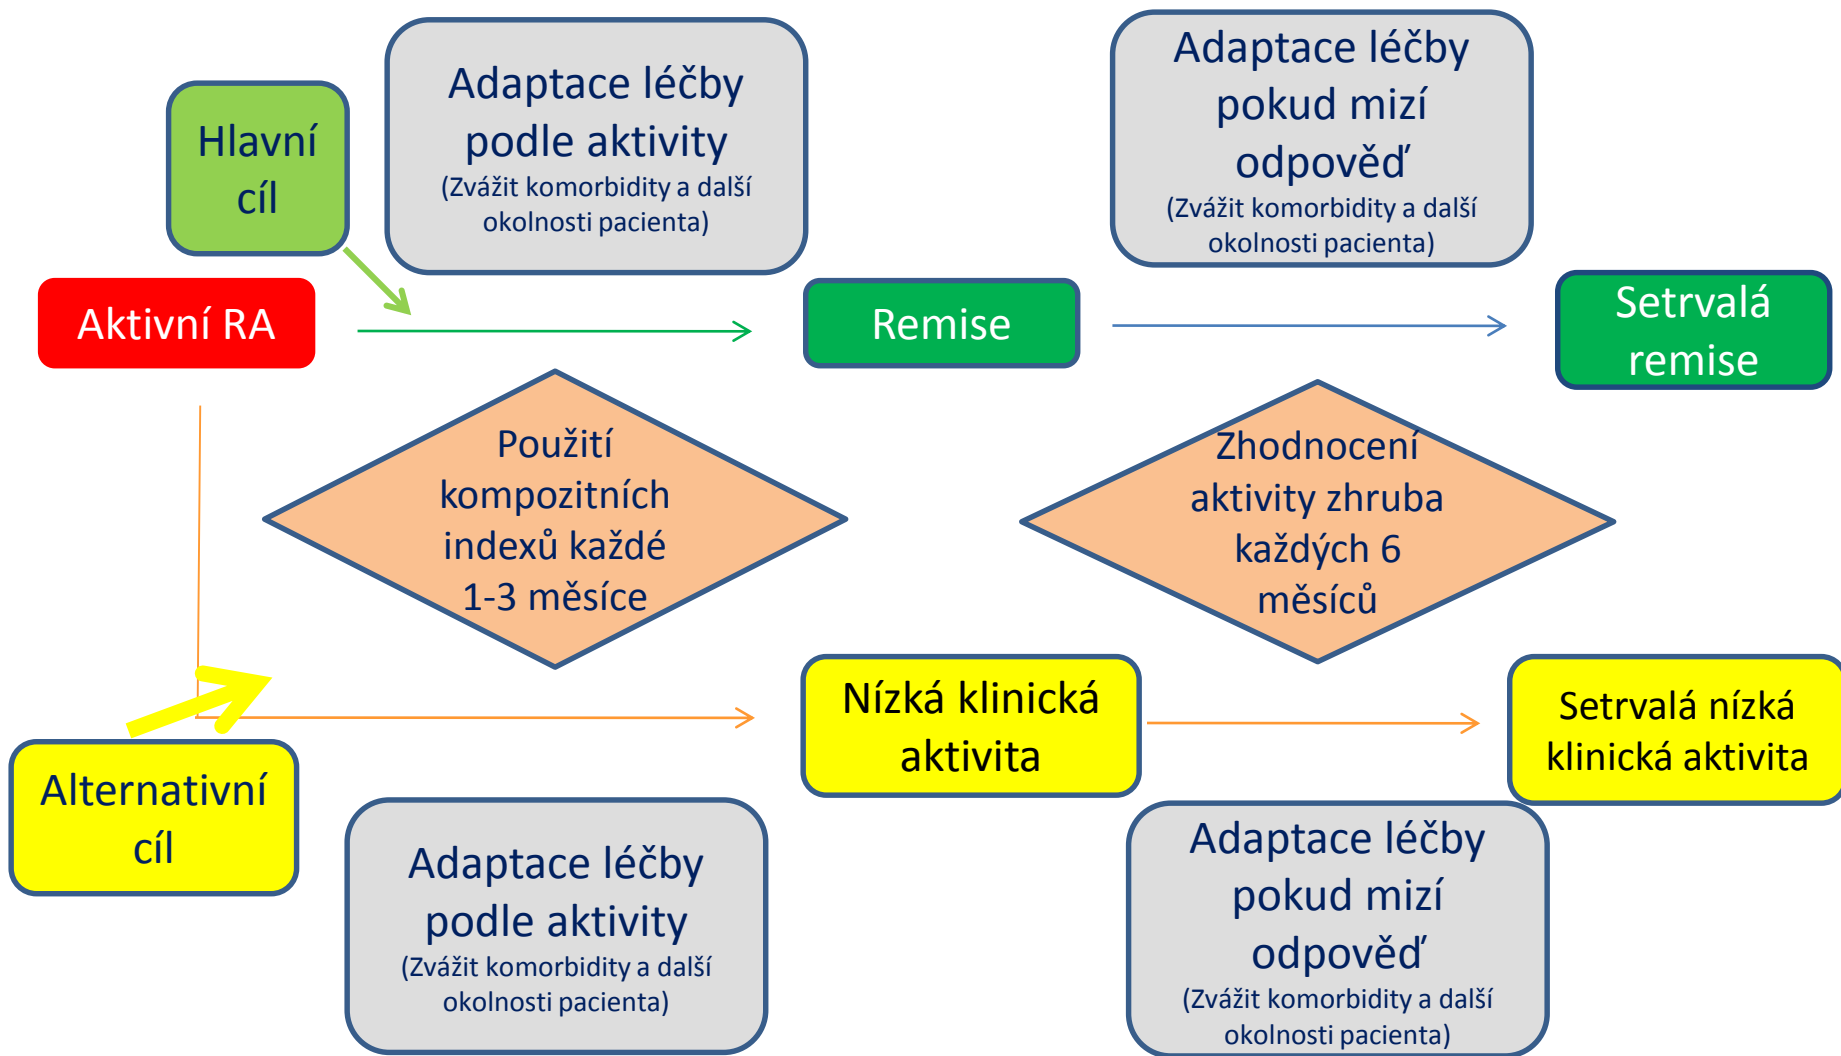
Hlavní cíl

Adaptace léčby podle aktivity
(Zvážit komorbidity a další okolnosti pacienta)

Adaptace léčby pokud mizí odpověď
(Zvážit komorbidity a další okolnosti pacienta)

Aktivní RA

Remise

Setrvalá remise

Použití kompozitních indexů každé 1-3 měsíce

Zhodnocení aktivity zhruba každých 6 měsíců

Nízká klinická aktivita

Setrvalá nízká klinická aktivita

Alternativní cíl

Adaptace léčby podle aktivity
(Zvážit komorbidity a další okolnosti pacienta)

Adaptace léčby pokud mizí odpověď
(Zvážit komorbidity a další okolnosti pacienta)